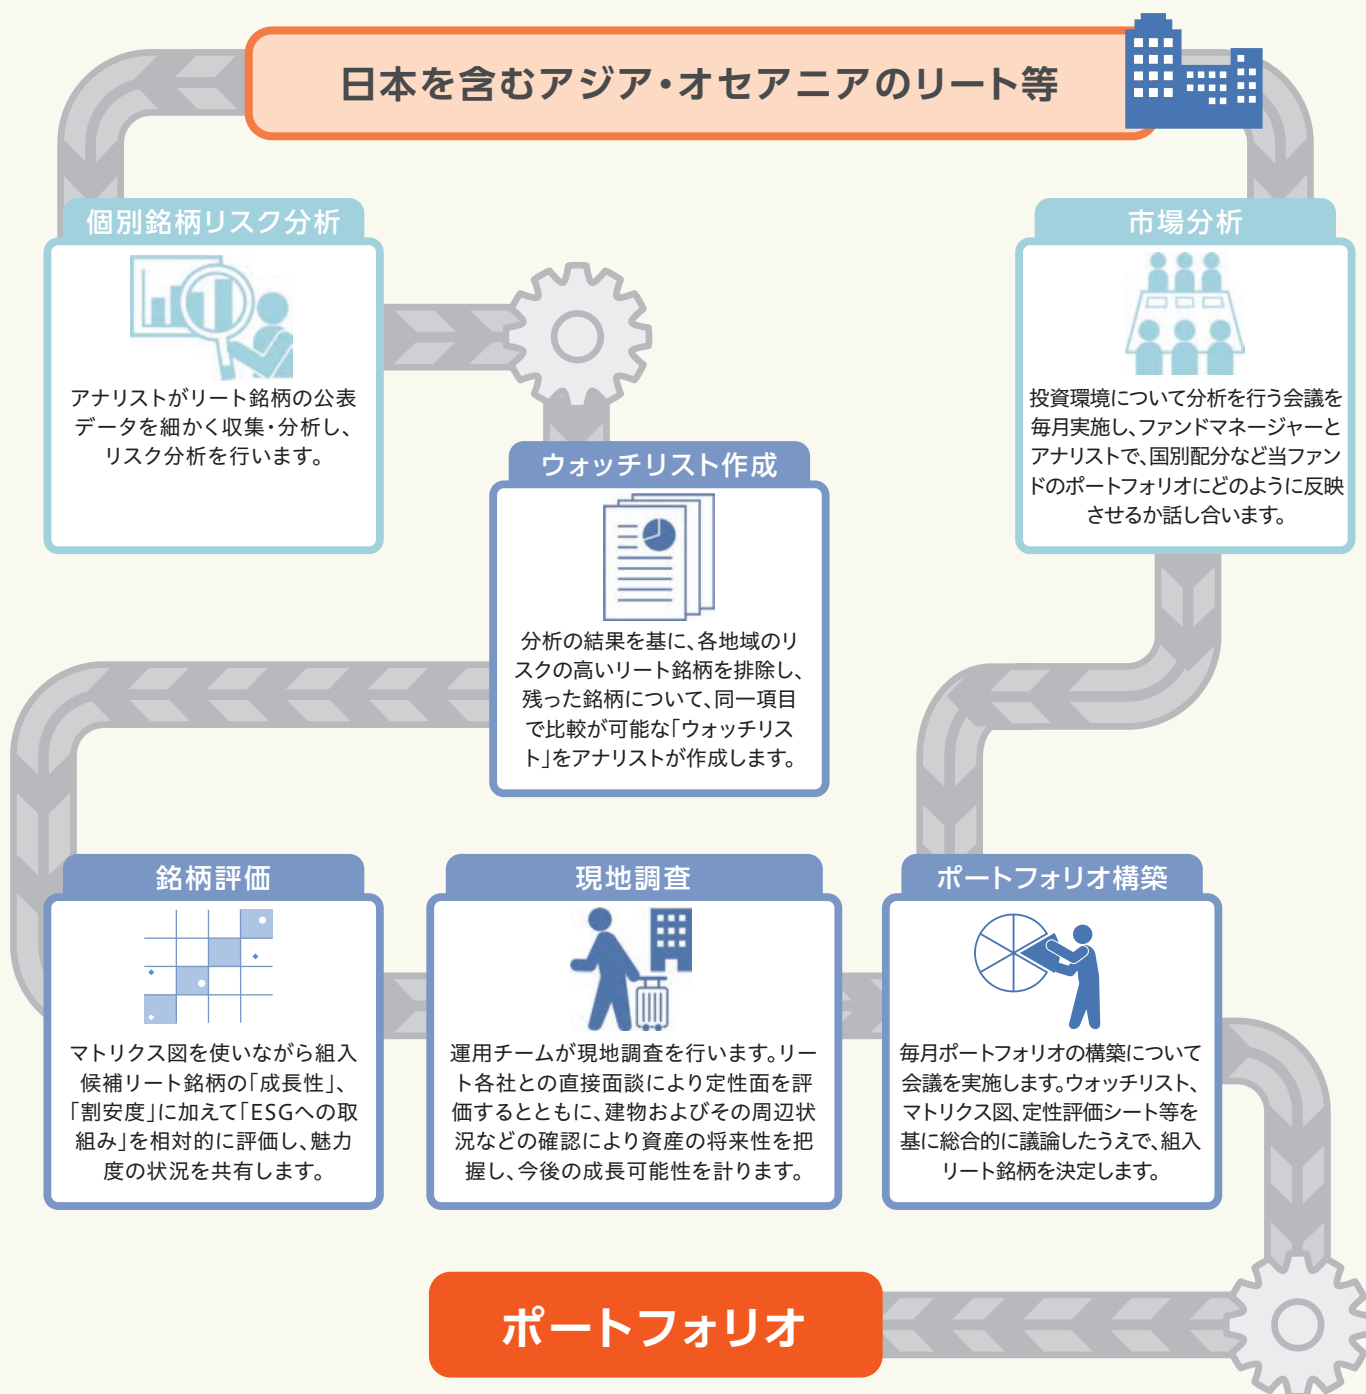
日本を含むアジア・オセアニアのリート等

個別銘柄リスク分析

アナリストがリート銘柄の公表データを細かく収集・分析し、リスク分析を行います。

市場分析

投資環境について分析を行う会議を毎月実施し、ファンドマネージャーとアナリストで、国別配分など当ファンドのポートフォリオにどのように反映させるか話し合います。

ウォッチリスト作成

分析の結果を基に、各地域のリスクの高いリート銘柄を排除し、残った銘柄について、同一項目で比較が可能な「ウォッチリスト」をアナリストが作成します。

銘柄評価

マトリクス図を使いながら組入候補リート銘柄の「成長性」、「割安度」に加えて「ESGへの取組み」を相対的に評価し、魅力度の状況を共有します。

現地調査

運用チームが現地調査を行います。リート各社との直接面談により定性面を評価するとともに、建物およびその周辺状況などの確認により資産の将来性を把握し、今後の成長可能性を計ります。

ポートフォリオ構築

毎月ポートフォリオの構築について会議を実施します。ウォッチリスト、マトリクス図、定性評価シート等を基に総合的に議論したうえで、組入リート銘柄を決定します。

ポートフォリオ